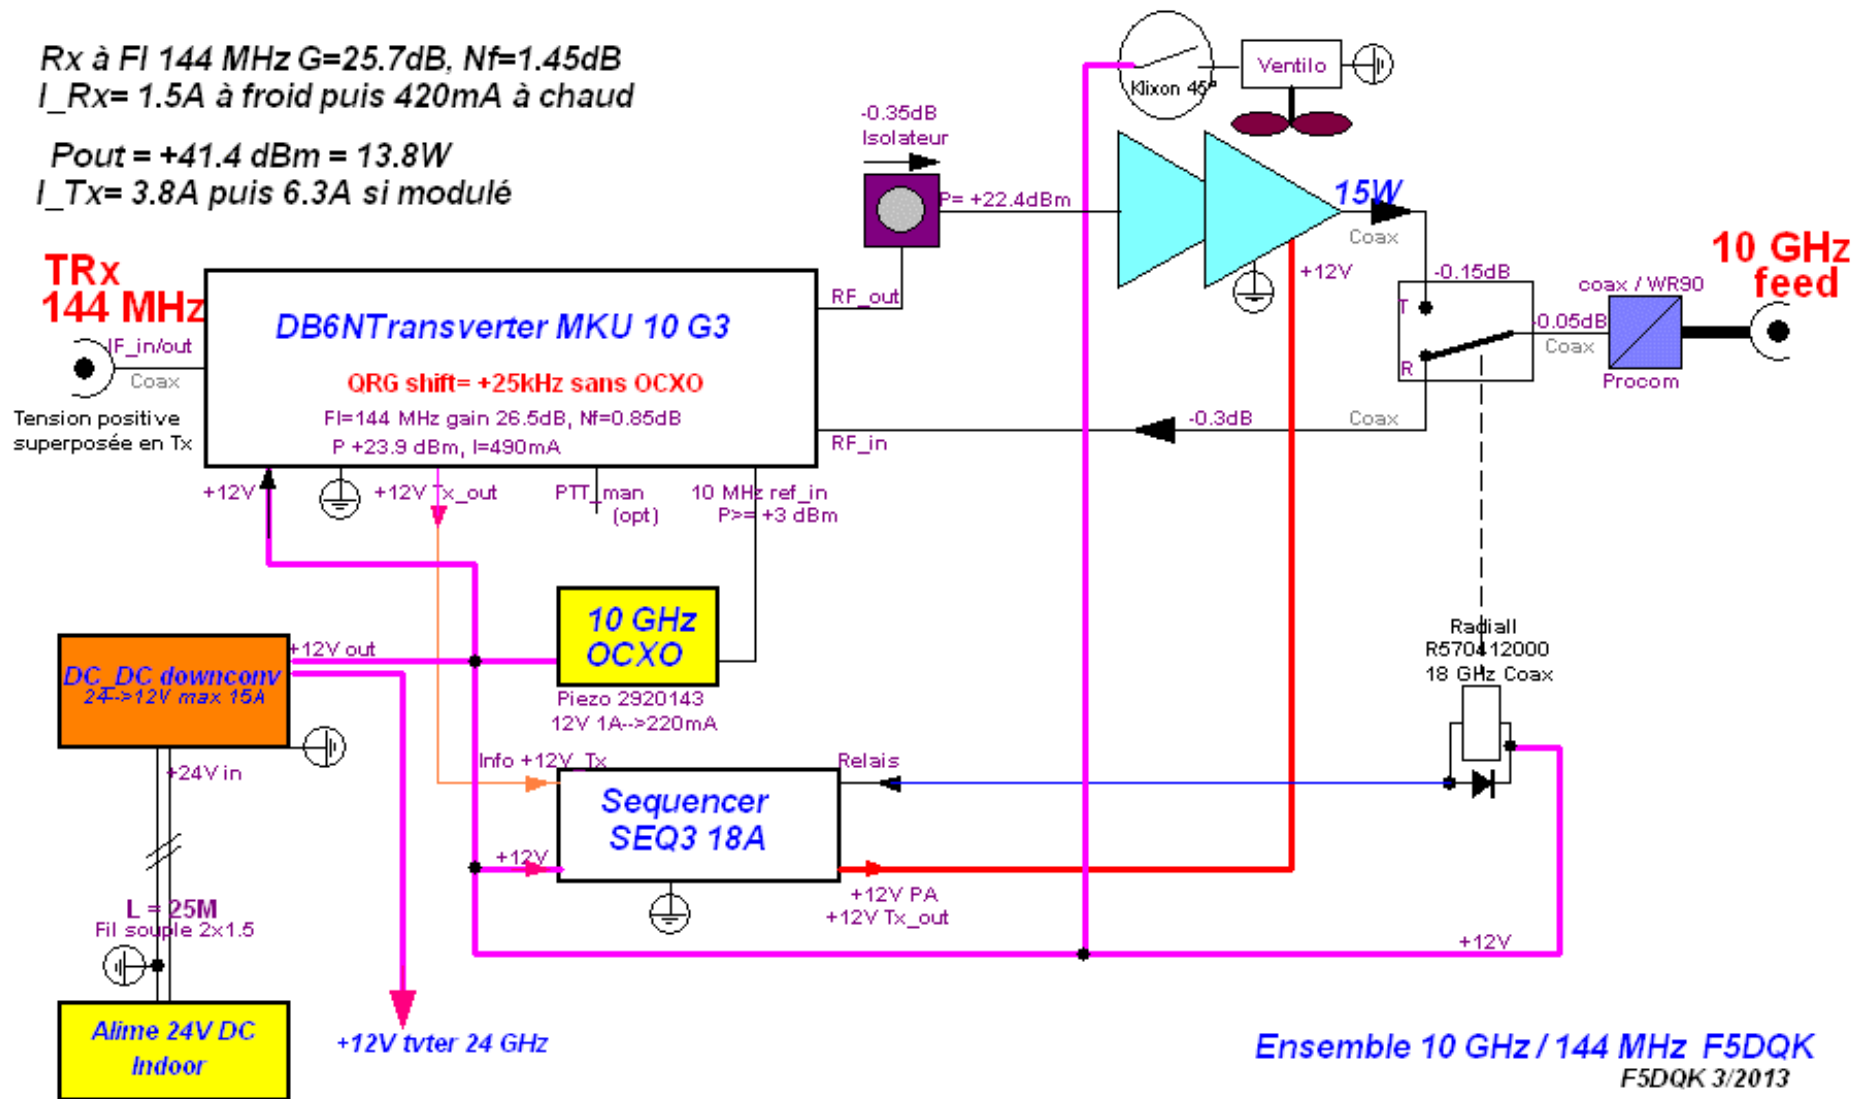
Rx à FI 144 MHz G=25.7dB, Nf=1.45dB
I_Rx= 1.5A à froid puis 420mA à chaud

Pout = +41.4 dBm = 13.8W
I_Tx= 3.8A puis 6.3A si modulé

Klixon 45°
Ventilo

-0.35dB
Isolateur

P= +22.4dBm

15W
Coax
+12V

10 GHz
feed

TRx
144 MHz

IF_in/out
Coax

Tension positive
superposée en Tx

DB6NTransverter MKU 10 G3

QRG shift= +25kHz sans OCXO

FI=144 MHz gain 26.5dB, Nf=0.85dB
P +23.9 dBm, I=490mA

RF_out
RF_in

-0.15dB
T
R
0.05dB
Coax
coax / WR90
Procom

-0.3dB
Coax

+12V
+12V Tx_out
PTT_man
(opt)
10 MHz ref_in
P>= +3 dBm

10 GHz
OCXO
Piezo 2920143
12V 1A-->220mA

Radiall
R570412000
18 GHz Coax

DC_DC downconv
24->12V max 15A
+12V out
+24V in

Info +12V_Tx
Relais
Sequencer
SEQ3 18A
+12V
+12V PA
+12V Tx_out

L = 25M
Fil souple 2x1.5

+12V

Alime 24V DC
Indoor

+12V tvter 24 GHz

Ensemble 10 GHz / 144 MHz F5DQK
F5DQK 3/2013